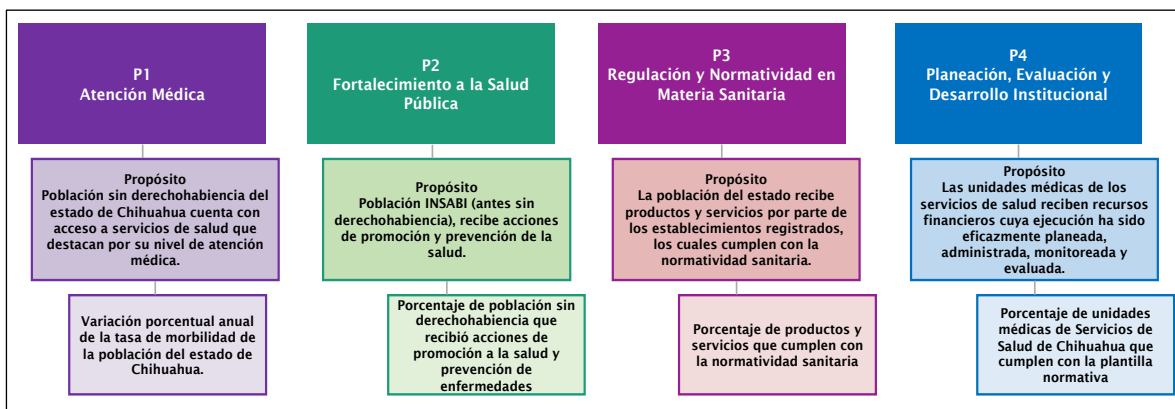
P1
Atención Médica

Propósito
Población sin derechohabiencia del estado de Chihuahua cuenta con acceso a servicios de salud que destacan por su nivel de atención médica.

Variación porcentual anual de la tasa de morbilidad de la población del estado de Chihuahua.

P2
Fortalecimiento a la Salud Pública

Propósito
Población INSABI (antes sin derechohabiencia), recibe acciones de promoción y prevención de la salud.

Porcentaje de población sin derechohabiencia que recibió acciones de promoción a la salud y prevención de enfermedades

P3
Regulación y Normatividad en Materia Sanitaria

Propósito
La población del estado recibe productos y servicios por parte de los establecimientos registrados, los cuales cumplen con la normatividad sanitaria.

Porcentaje de productos y servicios que cumplen con la normatividad sanitaria

P4
Planeación, Evaluación y Desarrollo Institucional

Propósito
Las unidades médicas de los servicios de salud reciben recursos financieros cuya ejecución ha sido eficazmente planeada, administrada, monitoreada y evaluada.

Porcentaje de unidades médicas de Servicios de Salud de Chihuahua que cumplen con la plantilla normativa